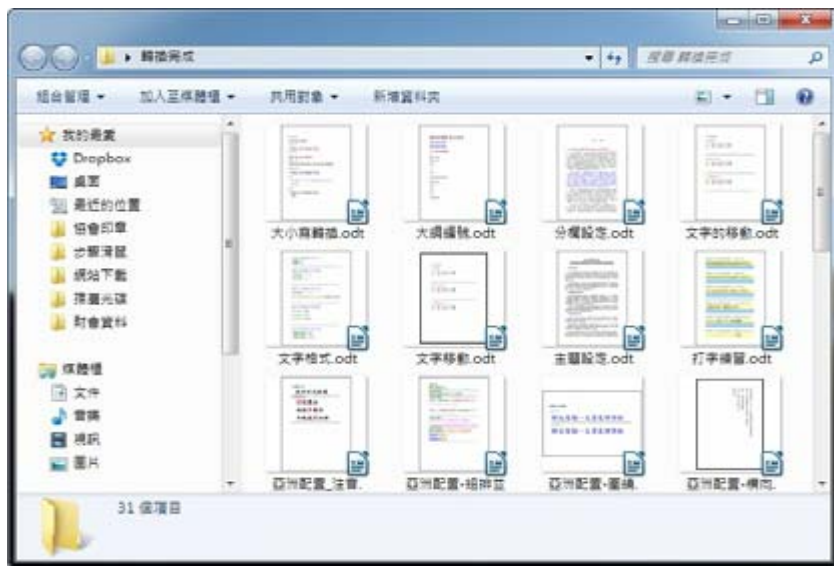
▸ 轉檔完成

搜尋 轉檔完成

組合管理 ▾　加入至媒體櫃 ▾　共用對象 ▾　新增資料夾

我的最愛
Dropbox
桌面
最近的位置
協會印章
步驟演變
網站下載
捷徑光碟
財會資料

媒體櫃
文件
音樂
視訊
圖片

大小寫轉換.odt
大綱編號.odt
分欄設定.odt
文字的移動.odt
文字格式.odt
文字移動.odt
主題設定.odt
打字練習.odt
亞洲配置_注音.
亞洲配置-組排並
亞洲配置-圍繞.
亞洲配置-横向.

31 個項目